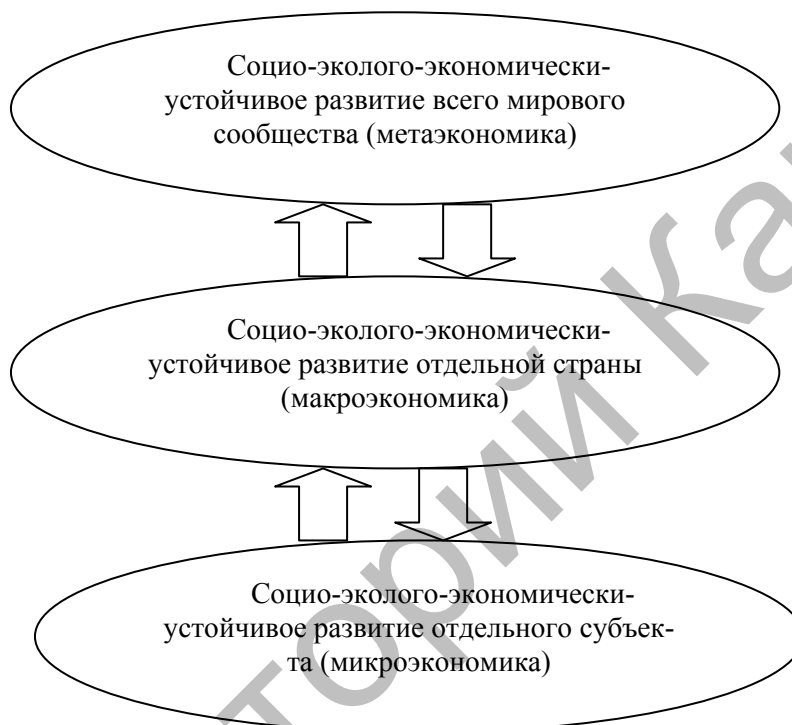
Социо-эколого-экономически-устойчивое развитие всего мирового сообщества (метаэкономика)

Социо-эколого-экономически-устойчивое развитие отдельной страны (макроэкономика)

Социо-эколого-экономически-устойчивое развитие отдельного субъекта (микроэкономика)

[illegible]